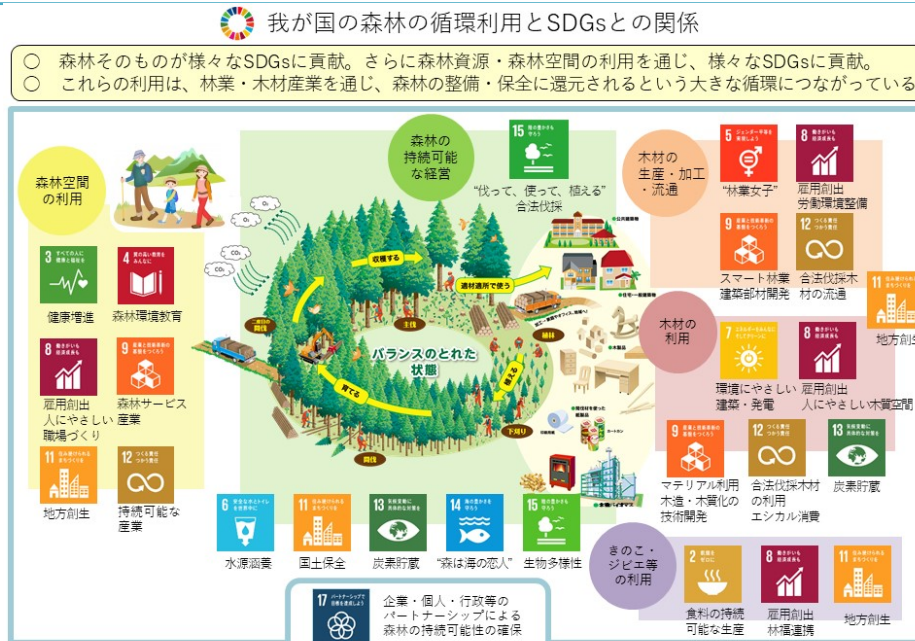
我が国の森林の循環利用とSDGsとの関係

○ 森林そのものが様々なSDGsに貢献。さらに森林資源・森林空間の利用を通じ、様々なSDGsに貢献。
○ これらの利用は、林業・木材産業を通じ、森林の整備・保全に還元されるという大きな循環につながっている

森林空間の利用

3 すべての人に健康と福祉を
健康増進

4 質の高い教育をみんなに
森林環境教育

8 働きがいも経済成長も
雇用創出 人にやさしい職場づくり

9 産業と技術革新の基盤をつくろう
森林サービス産業

11 住み続けられるまちづくりを
地方創生

12 つくる責任つかう責任
持続可能な産業

森林の持続可能な経営

15 陸の豊かさも守ろう
"伐って、使って、植える" 合法伐採

収穫する
適材適所で使う
主伐
間伐
植林
植える
育てる
下刈り
間伐
バランスのとれた状態

6 安全な水とトイレを世界中に
水源涵養

11 住み続けられるまちづくりを
国土保全

13 気候変動に具体的な対策を
炭素貯蔵

14 海の豊かさを守ろう
"森は海の恋人"

15 陸の豊かさも守ろう
生物多様性

17 パートナーシップで目標を達成しよう
企業・個人・行政等のパートナーシップによる森林の持続可能性の確保

木材の生産・加工・流通

5 ジェンダー平等を実現しよう
"林業女子"

8 働きがいも経済成長も
雇用創出 労働環境整備

9 産業と技術革新の基盤をつくろう
スマート林業 建築部材開発

12 つくる責任つかう責任
合法伐採木材の流通

11 住み続けられるまちづくりを
地方創生

木材の利用

7 エネルギーをみんなにそしてクリーンに
環境にやさしい建築・発電

8 働きがいも経済成長も
雇用創出 人にやさしい木質空間

9 産業と技術革新の基盤をつくろう
マテリアル利用 木造・木質化の技術開発

12 つくる責任つかう責任
合法伐採木材の利用 エシカル消費

13 気候変動に具体的な対策を
炭素貯蔵

きのこ・ジビエ等の利用

2 飢餓をゼロに
食料の持続可能な生産

8 働きがいも経済成長も
雇用創出 林福連携

11 住み続けられるまちづくりを
地方創生